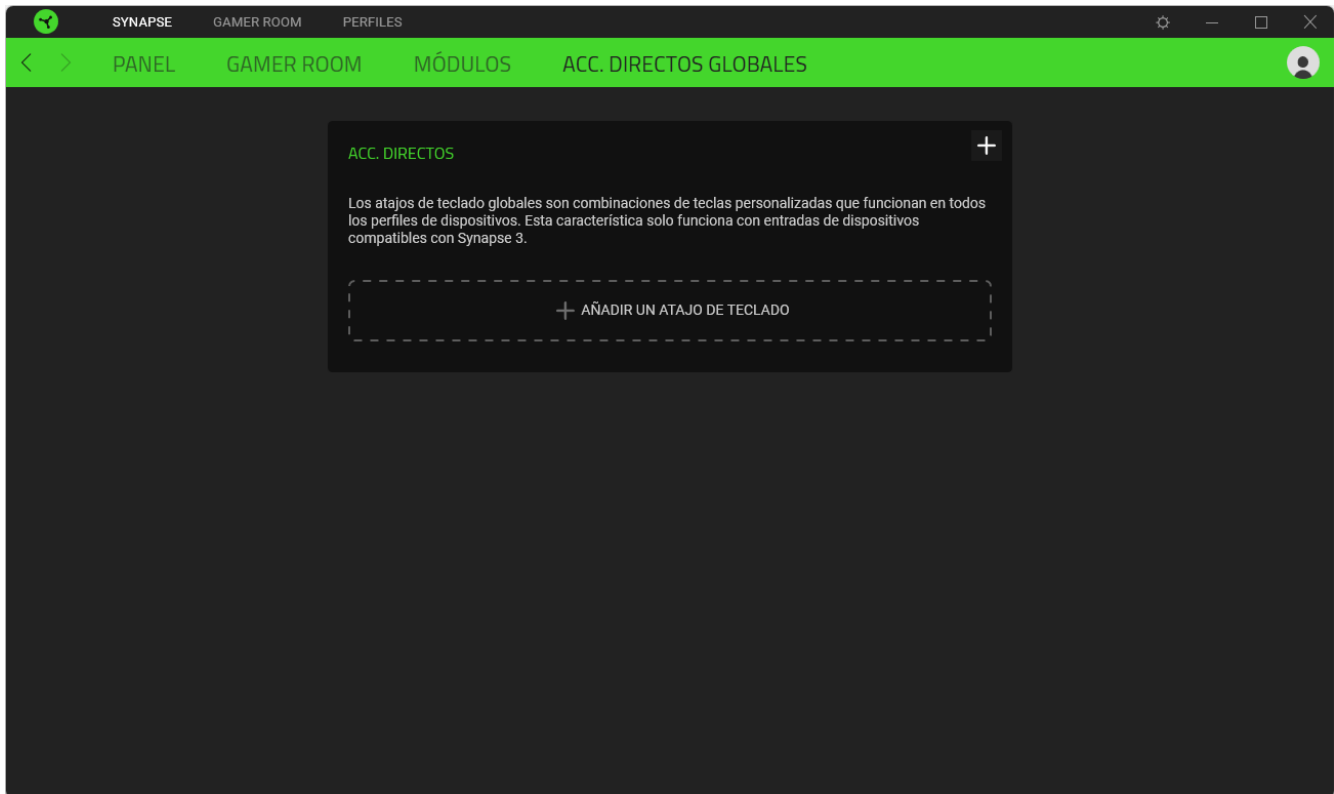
SYNAPSE GAMER ROOM PERFILES

PANEL GAMER ROOM MÓDULOS ACC. DIRECTOS GLOBALES

ACC. DIRECTOS

+

Los atajos de teclado globales son combinaciones de teclas personalizadas que funcionan en todos los perfiles de dispositivos. Esta característica solo funciona con entradas de dispositivos compatibles con Synapse 3.

+ AÑADIR UN ATAJO DE TECLADO